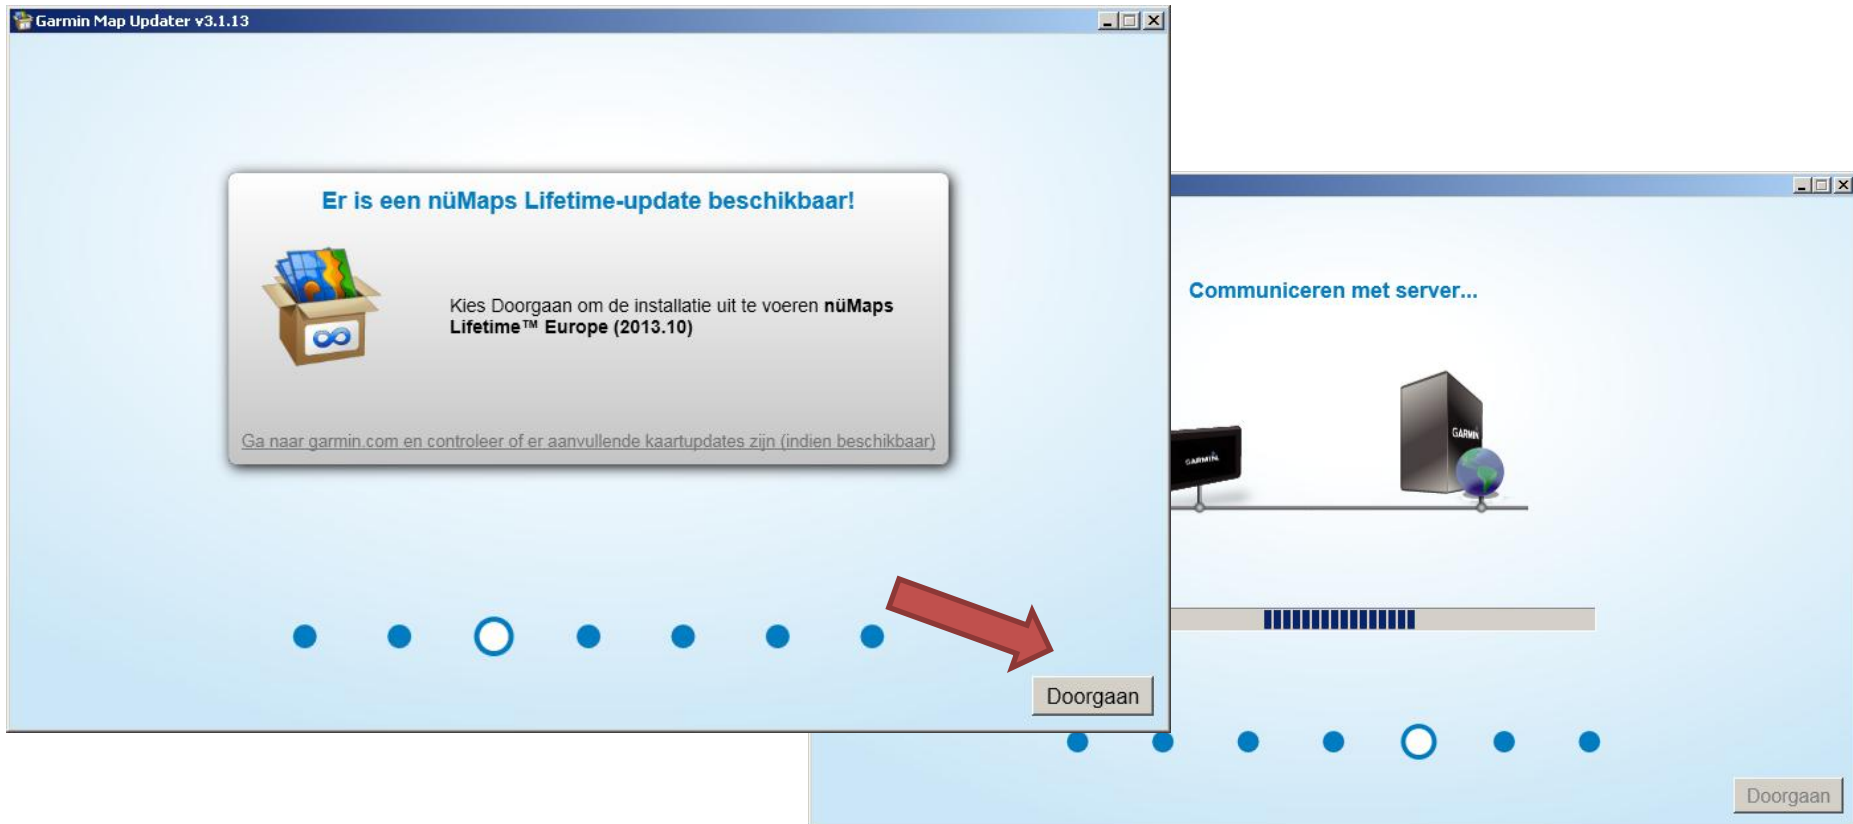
Garmin Map Updater v3.1.13

Er is een nüMaps Lifetime-update beschikbaar!

Kies Doorgaan om de installatie uit te voeren **nüMaps Lifetime™ Europe (2013.10)**

Ga naar garmin.com en controleer of er aanvullende kaartupdates zijn (indien beschikbaar)

Doorgaan

Communiceren met server...

GARMIN

GARMIN

Doorgaan